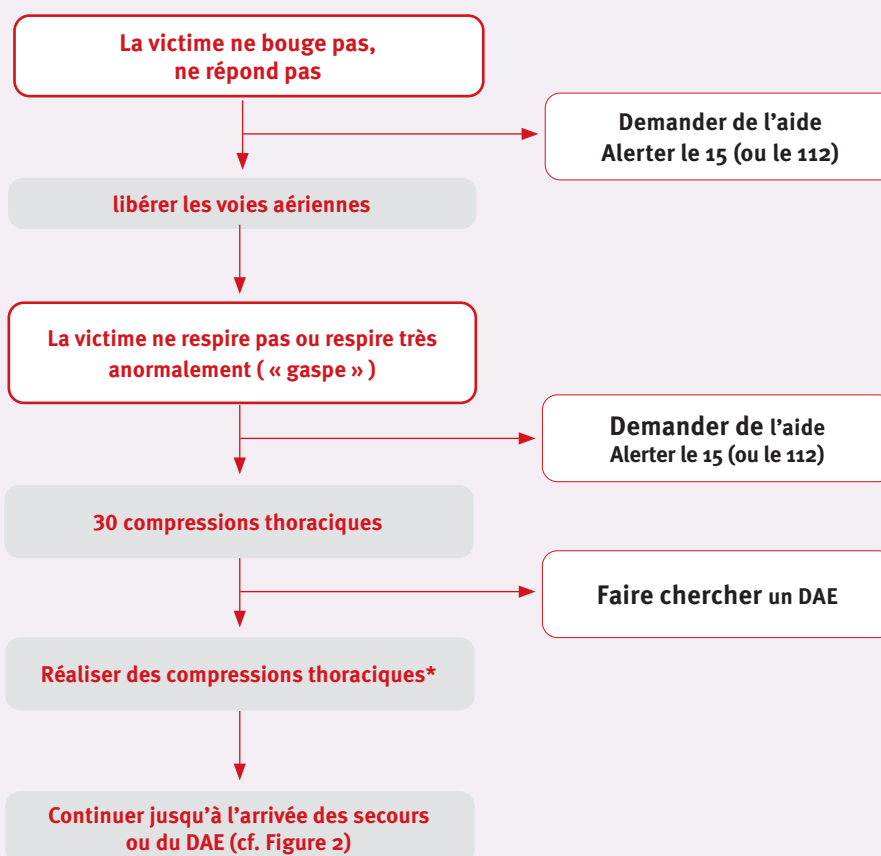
La victime ne bouge pas, ne répond pas

Demander de l'aide
Alerter le 15 (ou le 112)

libérer les voies aériennes

La victime ne respire pas ou respire très anormalement ( « gaspe » )

Demander de l'aide
Alerter le 15 (ou le 112)

30 compressions thoraciques

Faire chercher un DAE

Réaliser des compressions thoraciques*

Continuer jusqu'à l'arrivée des secours ou du DAE (cf. Figure 2)